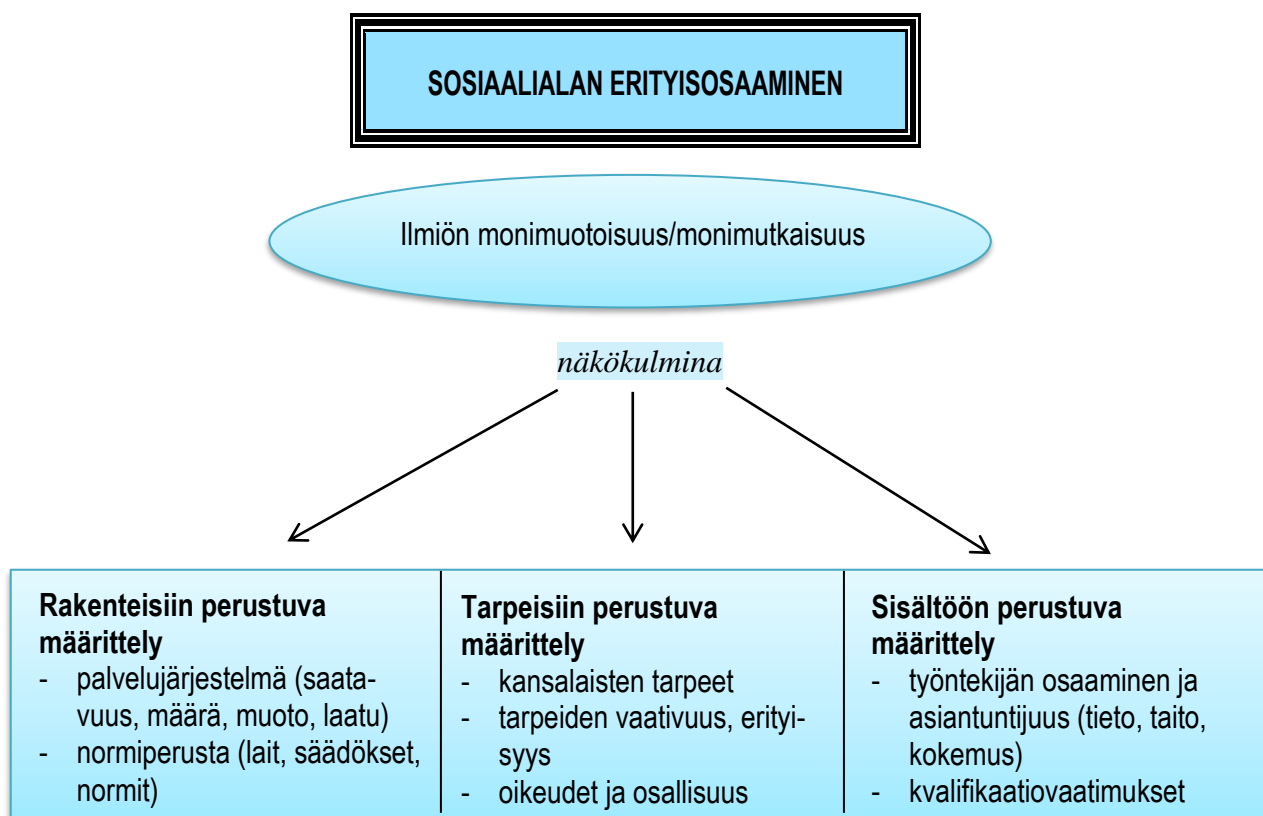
SOSIAALIALAN ERITYISOSAAMINEN

Ilmiön monimuotoisuus/monimutkaisuus

näkökulmina

| Rakenteisiin perustuva määrittely | Tarpeisiin perustuva määrittely | Sisältöön perustuva määrittely |
|---|---|---|
| - palvelujärjestelmä (saatavuus, määrä, muoto, laatu)<br>- normiperusta (lait, säädökset, normit) | - kansalaisten tarpeet<br>- tarpeiden vaativuus, erityisyys<br>- oikeudet ja osallisuus | - työntekijän osaaminen ja asiantuntijuus (tieto, taito, kokemus)<br>- kvalifikaatiovaatimukset |